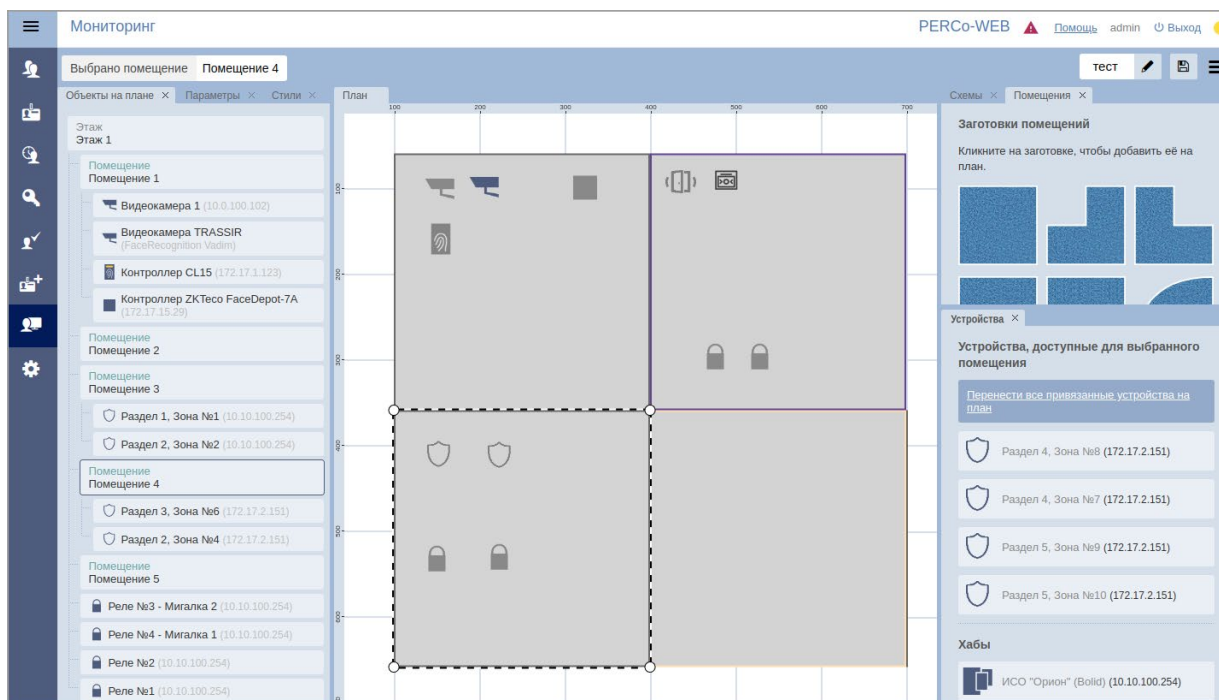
Мониторинг

PERCo-WEB Помощь admin Выход

Выбрано помещение Помещение 4

тест

Объекты на плане × Параметры × Стили ×

План

Схемы × Помещения ×

Этаж
Этаж 1

Помещение
Помещение 1

Видеокамера 1 (10.0.100.102)

Видеокамера TRASSIR (FaceRecognition Vadim)

Контроллер CL15 (172.17.1.123)

Контроллер ZKTeco FaceDepot-7A (172.17.15.29)

Помещение
Помещение 2

Помещение
Помещение 3

Раздел 1, Зона №1 (10.10.100.254)

Раздел 2, Зона №2 (10.10.100.254)

Помещение
Помещение 4

Раздел 3, Зона №6 (172.17.2.151)

Раздел 2, Зона №4 (172.17.2.151)

Помещение
Помещение 5

Реле №3 - Мигалка 2 (10.10.100.254)

Реле №4 - Мигалка 1 (10.10.100.254)

Реле №2 (10.10.100.254)

Реле №1 (10.10.100.254)

100 200 300 400 500 600 700

100 200 300 400 500 600

Заготовки помещений

Кликните на заготовке, чтобы добавить её на план.

Устройства ×

Устройства, доступные для выбранного помещения

Перенести все привязанные устройства на план

Раздел 4, Зона №8 (172.17.2.151)

Раздел 4, Зона №7 (172.17.2.151)

Раздел 5, Зона №9 (172.17.2.151)

Раздел 5, Зона №10 (172.17.2.151)

Хабы

ИСО "Орион" (Bolid) (10.10.100.254)